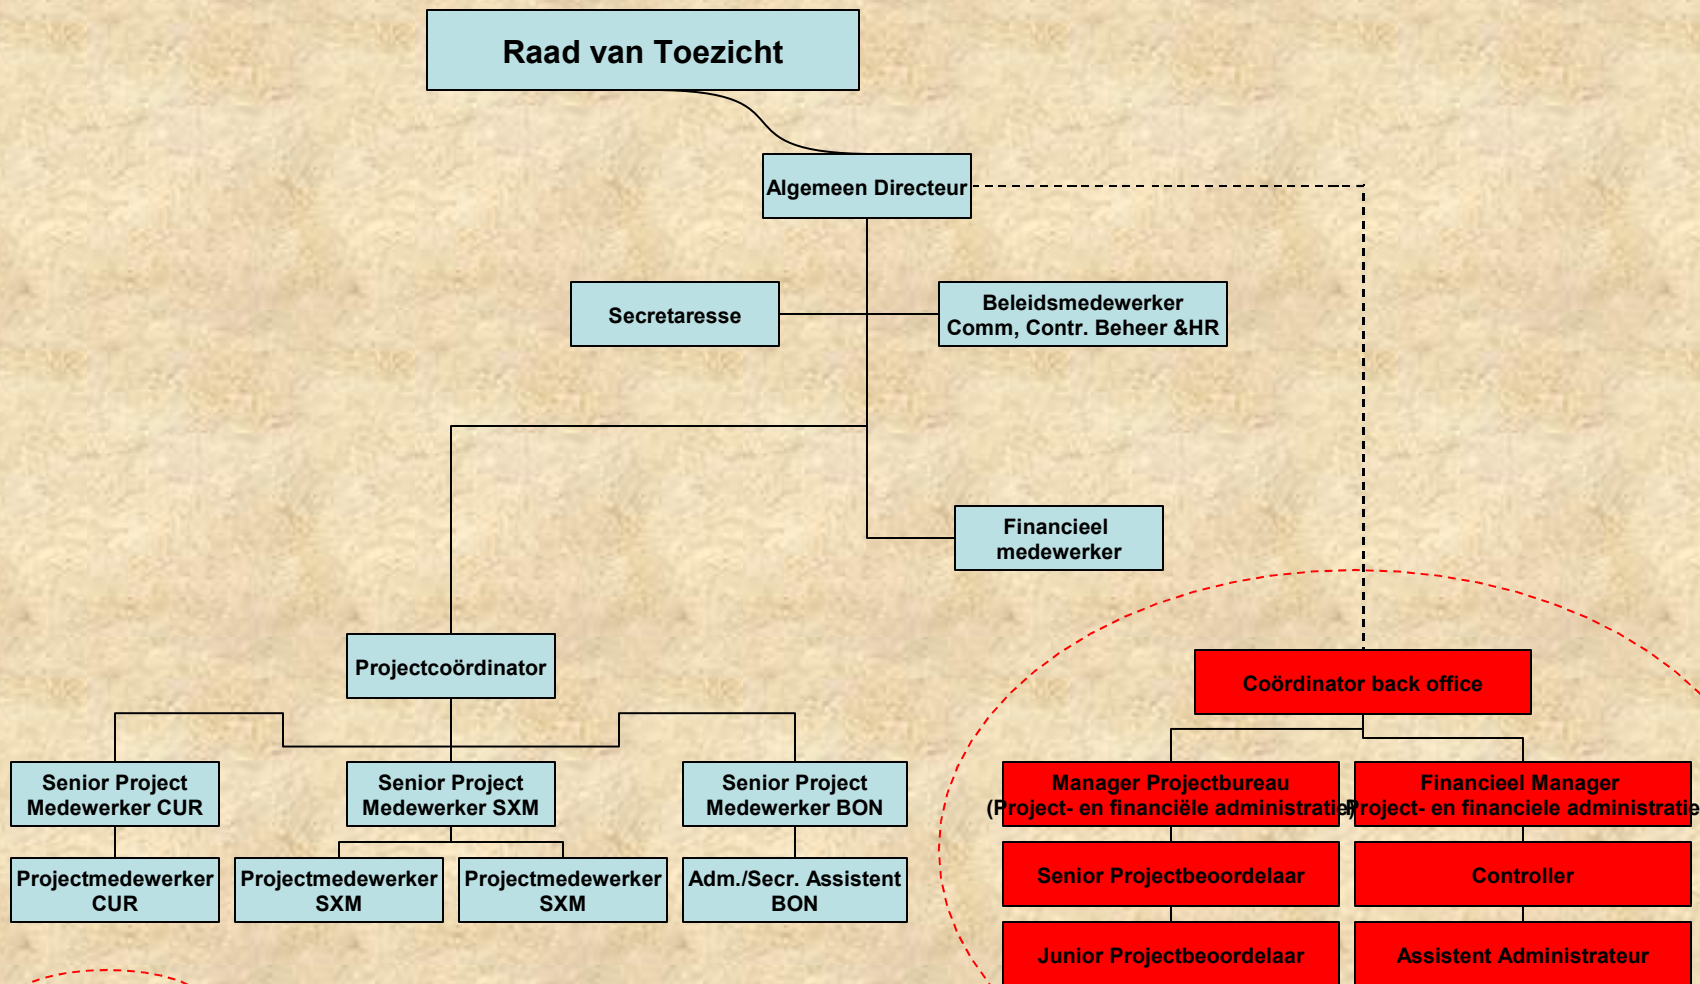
Raad van Toezicht

Algemeen Directeur

Secretaresse

Beleidsmedewerker Comm, Contr. Beheer &HR

Financieel medewerker

Projectcoördinator

Senior Project Medewerker CUR

Senior Project Medewerker SXM

Senior Project Medewerker BON

Projectmedewerker CUR

Projectmedewerker SXM

Projectmedewerker SXM

Adm./Secr. Assistent BON

Coördinator back office

Manager Projectbureau (Project- en financiële administratie)

Financieel Manager Project- en financiele administratie

Senior Projectbeoordelaar

Controller

Junior Projectbeoordelaar

Assistent Administrateur